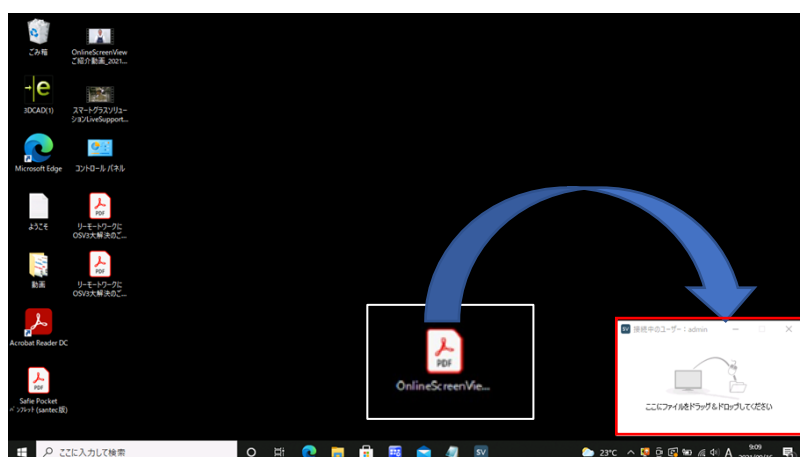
ごみ箱

OnlineScreenView ご紹介動画_2021...

3DCAD(1)

スマートグラスソリューションLiveSupport...

Microsoft Edge

コントロール パネル

ようこそ

リモートワークにOSV3大解決のご...

動画

リモートワークにOSV3大解決のご...

Acrobat Reader DC

Safie Pocket パンフレット (santec版)

PDF

OnlineScreenVie...

SV 接続中のユーザー：admin

ここにファイルをドラッグ＆ドロップしてください

ここに入力して検索

SV

23°C

A

9:09

2021/09/16